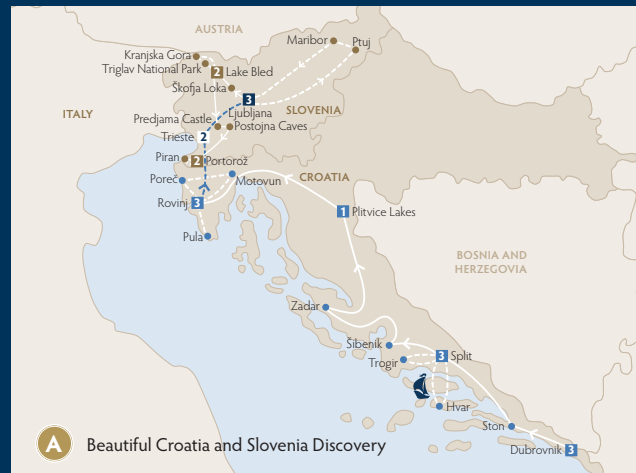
AUSTRIA

Kranjska Gora
Triglav National Park
2 Lake Bled
Škofja Loka
Maribor
Ptuj
3
SLOVENIA
ITALY
Predjama Castle
Ljubljana
Trieste
2
Postojna Caves
Piran
2 Portorož
Poreč
Motovun
CROATIA
Rovinj 3
Pula
1 Plitvice Lakes
BOSNIA AND HERZEGOVIA
Zadar
Šibenik
Trogir
3 Split
Hvar
Ston
Dubrovnik 3

A Beautiful Croatia and Slovenia Discovery